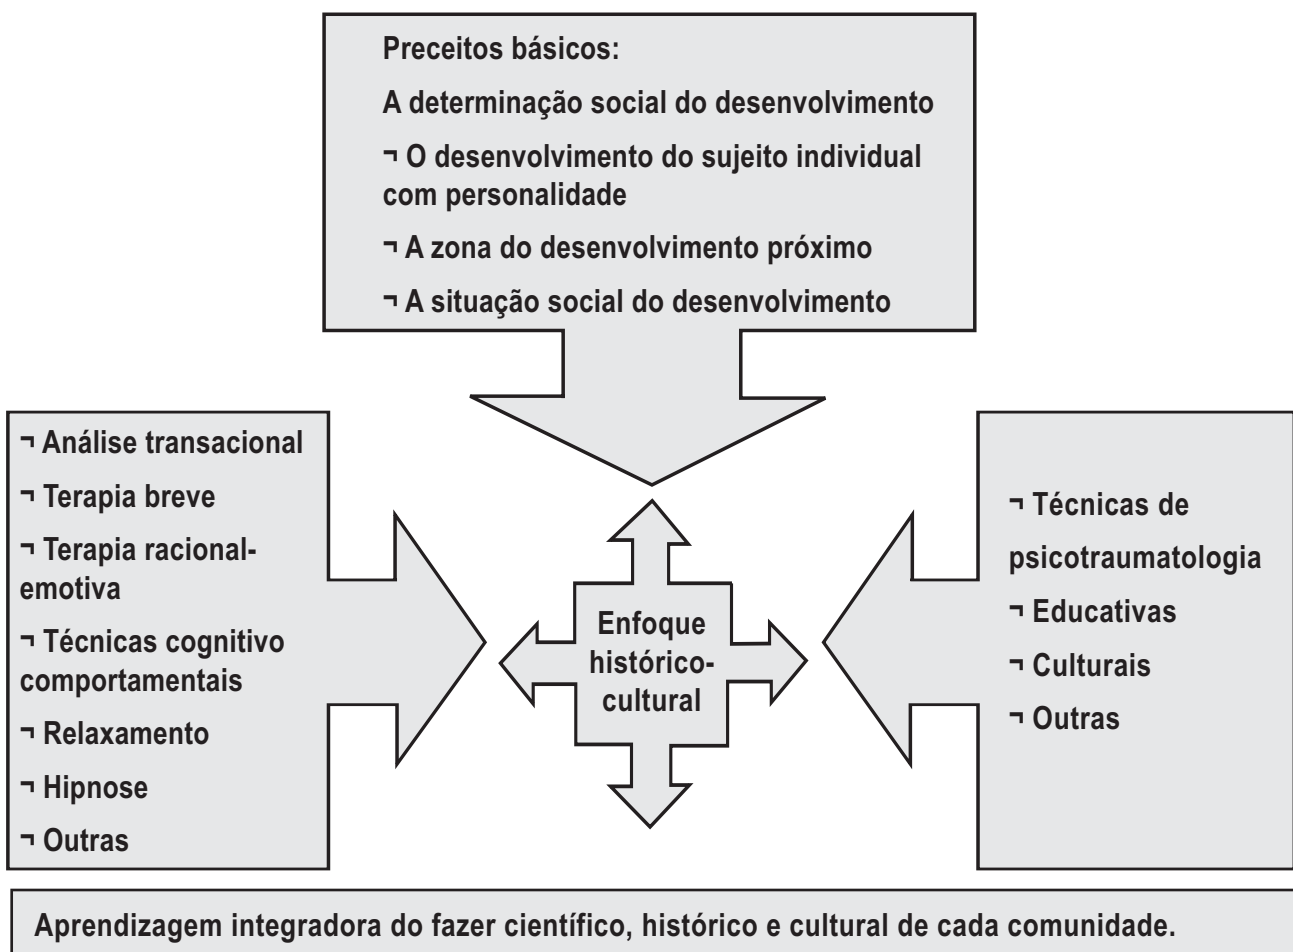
Preceitos básicos:

A determinação social do desenvolvimento

¬ O desenvolvimento do sujeito individual com personalidade

¬ A zona do desenvolvimento próximo

¬ A situação social do desenvolvimento

¬ Análise transacional

¬ Terapia breve

¬ Terapia racional-emotiva

¬ Técnicas cognitivo comportamentais

¬ Relaxamento

¬ Hipnose

¬ Outras

Enfoque histórico-cultural

¬ Técnicas de psicotraumatologia

¬ Educativas

¬ Culturais

¬ Outras

Aprendizagem integradora do fazer científico, histórico e cultural de cada comunidade.